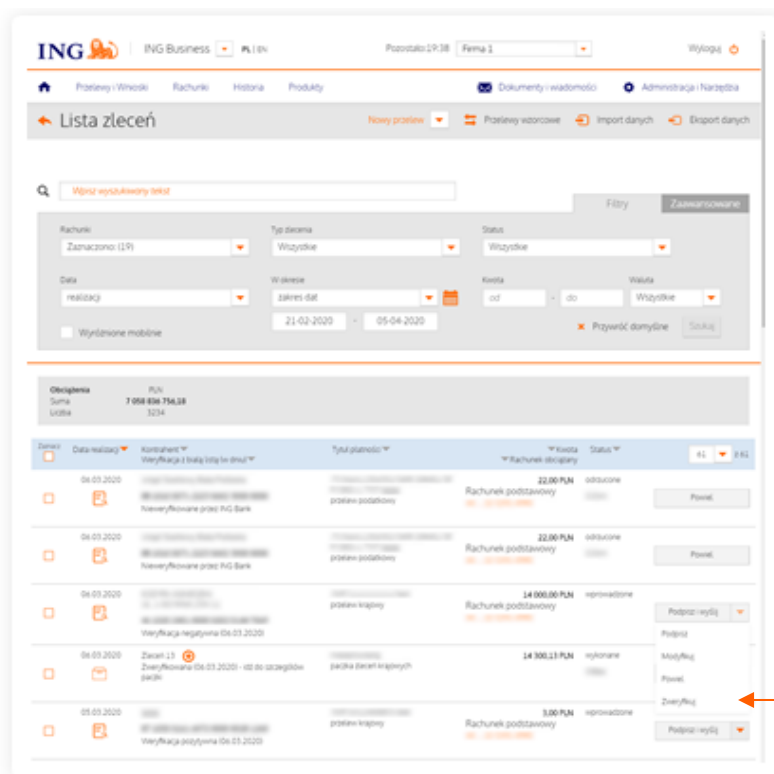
ING | ING Business PL | EN Pozostało 19:38 Firma 1 Wyloguj

Przelewy i Wnioski Rachunki Historia Produkty Dokumenty i wiadomości Administracja i Narzędzia

Lista zleceń

Nowy przelew Przelewy wzorcowe Import danych Eksport danych

Wpisz wyszukiwany tekst

Filtry Zaawansowane

Rachunki
Zaznaczono (19)

Typ zlecenia
Wszystkie

Status
Wszystkie

Data
realizacji

W okresie
zakres dat

21-02-2020 - 05-04-2020

Kwota
od - do

Waluta
Wszystkie

Wyróżnione mobilnie

Przywróć domyślne Szukaj

Obciążenia PLN
Suma 7 058 836 756,18
Liczba 3234

| Zaznacz | Data realizacji | Kontrahent / Weryfikacja z białą listą (w dniu) | Tytuł płatności | Kwota / Rachunek obciążany | Status | 41 z 41 |
|---|---|---|---|---|---|---|
| | 04.03.2020 | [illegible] Niezweryfikowane przez ING Bank | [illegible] przelew podatkowy | 22,00 PLN Rachunek podstawowy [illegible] | odrzucone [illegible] | Ponów |
| | 04.03.2020 | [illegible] Niezweryfikowane przez ING Bank | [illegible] przelew podatkowy | 22,00 PLN Rachunek podstawowy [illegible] | odrzucone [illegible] | Ponów |
| | 04.03.2020 | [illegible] Weryfikacja negatywna (06.03.2020) | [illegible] przelew krajowy | 14 000,00 PLN Rachunek podstawowy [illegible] | wprowadzone | Podpisz i wyślij |
| | 04.03.2020 | Zleceń 13 Zweryfikowano (06.03.2020) - idź do szczegółów paczki | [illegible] paczka zleceń krajowych | 14 300,13 PLN | wykonane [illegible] | |
| | 05.03.2020 | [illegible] Weryfikacja pozytywna (06.03.2020) | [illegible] przelew krajowy | 3,00 PLN Rachunek podstawowy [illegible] | wprowadzone | Podpisz i wyślij |

Podpisz
Modyfikuj
Ponów
Zweryfikuj